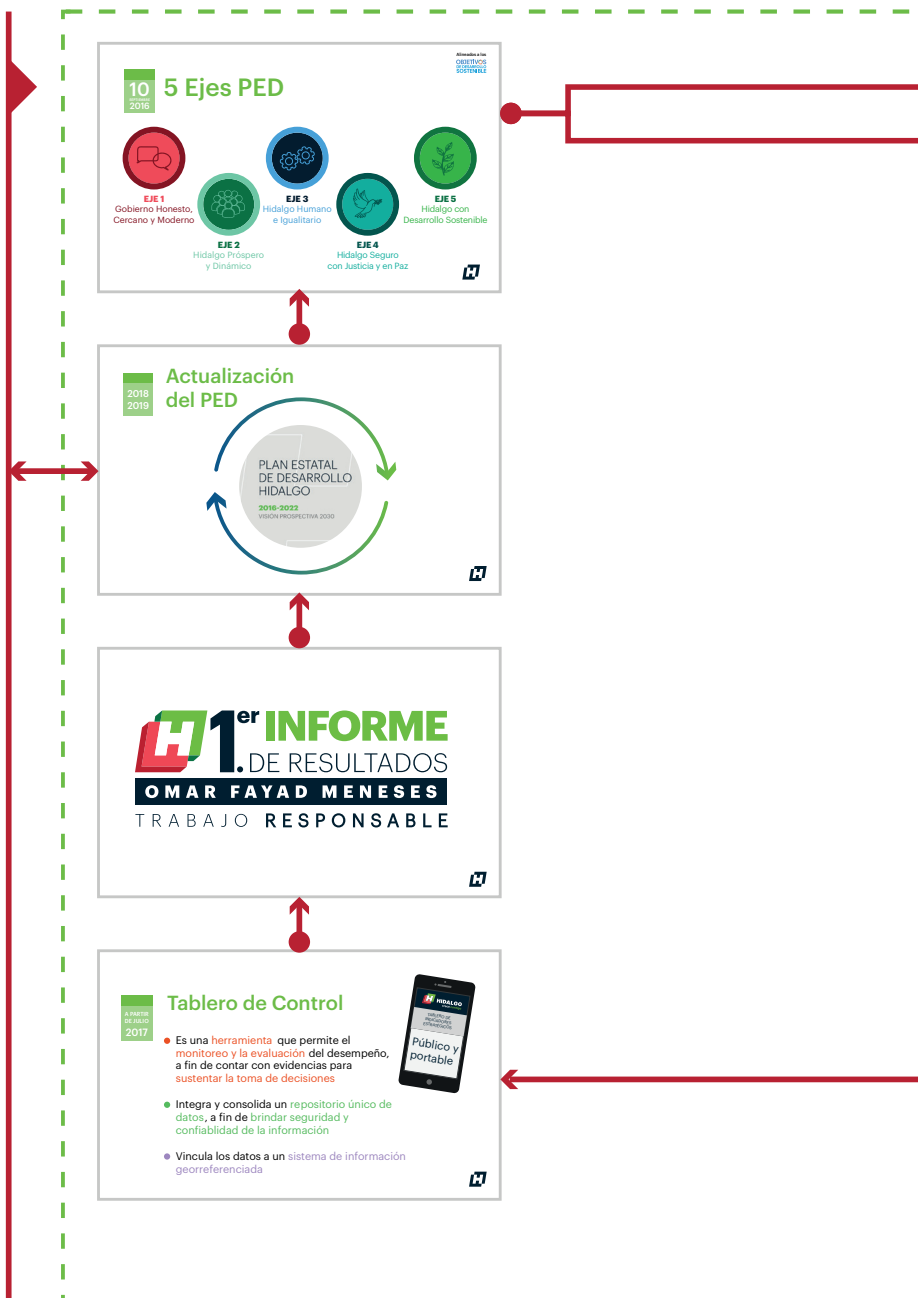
10 SEPTIEMBRE 2016

5 Ejes PED

Alineados a los OBJETIVOS DE DESARROLLO SOSTENIBLE

EJE 1
Gobierno Honesto, Cercano y Moderno

EJE 2
Hidalgo Próspero y Dinámico

EJE 3
Hidalgo Humano e Igualitario

EJE 4
Hidalgo Seguro con Justicia y en Paz

EJE 5
Hidalgo con Desarrollo Sostenible

2018 2019

Actualización del PED

PLAN ESTATAL DE DESARROLLO HIDALGO
2016-2022
VISIÓN PROSPECTIVA 2030

1er INFORME DE RESULTADOS
OMAR FAYAD MENESES
TRABAJO RESPONSABLE

A PARTIR DE JULIO 2017

Tablero de Control

HIDALGO

Público y portable

Es una herramienta que permite el monitoreo y la evaluación del desempeño, a fin de contar con evidencias para sustentar la toma de decisiones

Integra y consolida un repositorio único de datos, a fin de brindar seguridad y confiablidad de la información

Vincula los datos a un sistema de información georreferenciada